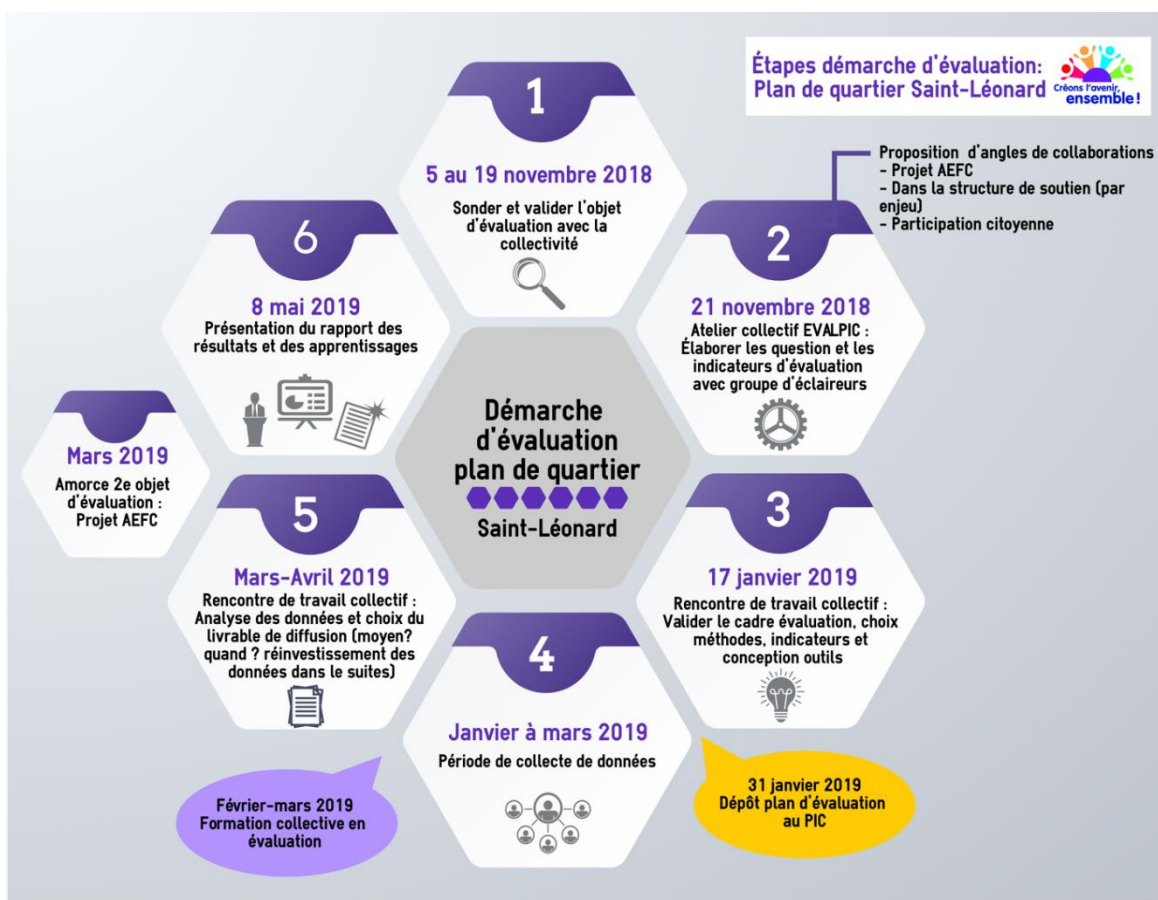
Étapes démarche d'évaluation:
Plan de quartier Saint-Léonard

Créons l'avenir, ensemble!

1

5 au 19 novembre 2018

Sonder et valider l'objet d'évaluation avec la collectivité

Proposition d'angles de collaborations
- Projet AEFC
- Dans la structure de soutien (par enjeu)
- Participation citoyenne

2

21 novembre 2018

Atelier collectif EVALPIC :
Élaborer les question et les indicateurs d'évaluation avec groupe d'éclaireurs

6

8 mai 2019

Présentation du rapport des résultats et des apprentissages

Mars 2019

Amorce 2e objet d'évaluation : Projet AEFC

Démarche d'évaluation plan de quartier

Saint-Léonard

5

Mars-Avril 2019

Rencontre de travail collectif : Analyse des données et choix du livrable de diffusion (moyen? quand ? réinvestissement des données dans le suites)

3

17 janvier 2019

Rencontre de travail collectif : Valider le cadre évaluation, choix méthodes, indicateurs et conception outils

4

Janvier à mars 2019

Période de collecte de données

Février-mars 2019
Formation collective en évaluation

31 janvier 2019
Dépôt plan d'évaluation au PIC